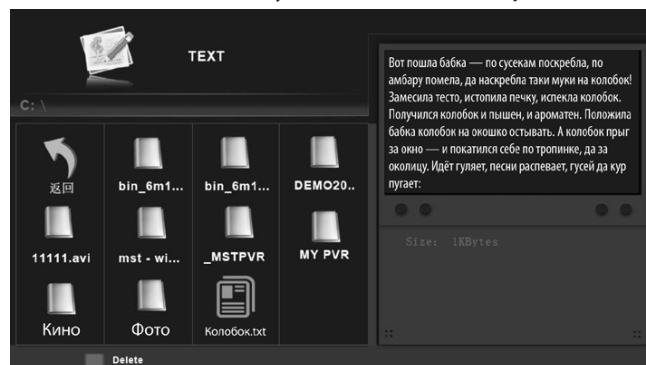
TEXT

C: \

返回

bin_6m1...

bin_6m1...

DEMO20..

11111.avi

mst - wi...

_MSTPVR

MY PVR

Кино

Фото

Колобок.txt

Delete

Вот пошла бабка — по сусекам поскребла, по амбару помела, да наскребла таки муки на колобок! Замесила тесто, истопила печку, испекла колобок. Получился колобок и пышен, и ароматен. Положила бабка колобок на окошко остывать. А колобок прыг за окно — и покатился себе по тропинке, да за околицу. Идёт гуляет, песни распевает, гусей да кур пугает:

Size: 1KBytes